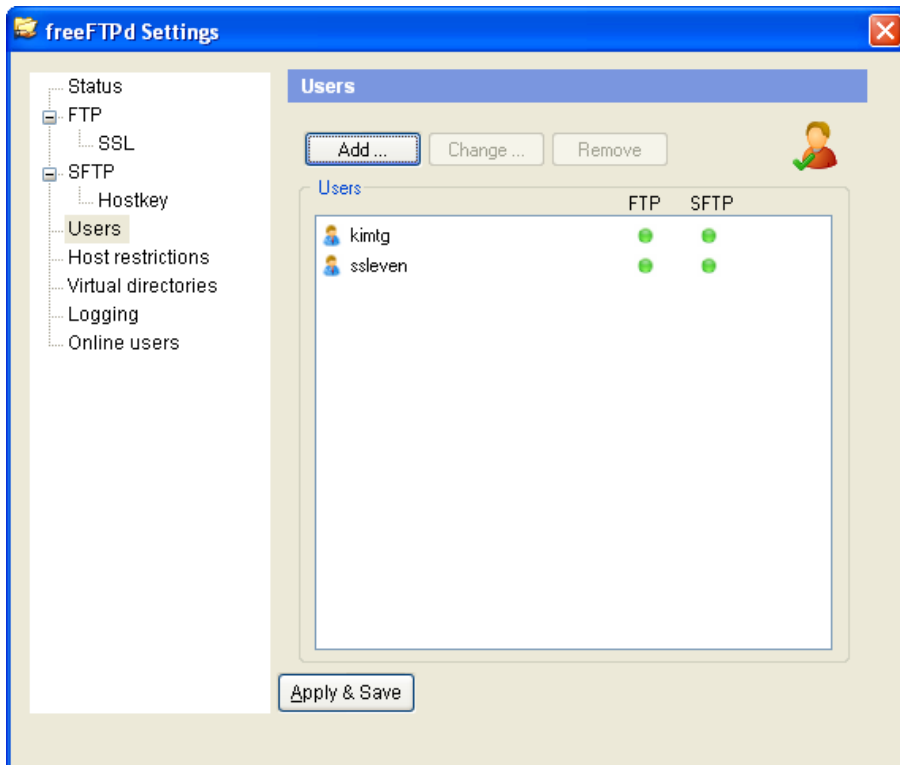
freeFTPd Settings

Status
FTP
SSL
SFTP
Hostkey
Users
Host restrictions
Virtual directories
Logging
Online users

Users

Add ...
Change ...
Remove

Users

| | FTP | SFTP |
|---|---|---|
| kimtg | | |
| ssleven | | |

Apply & Save